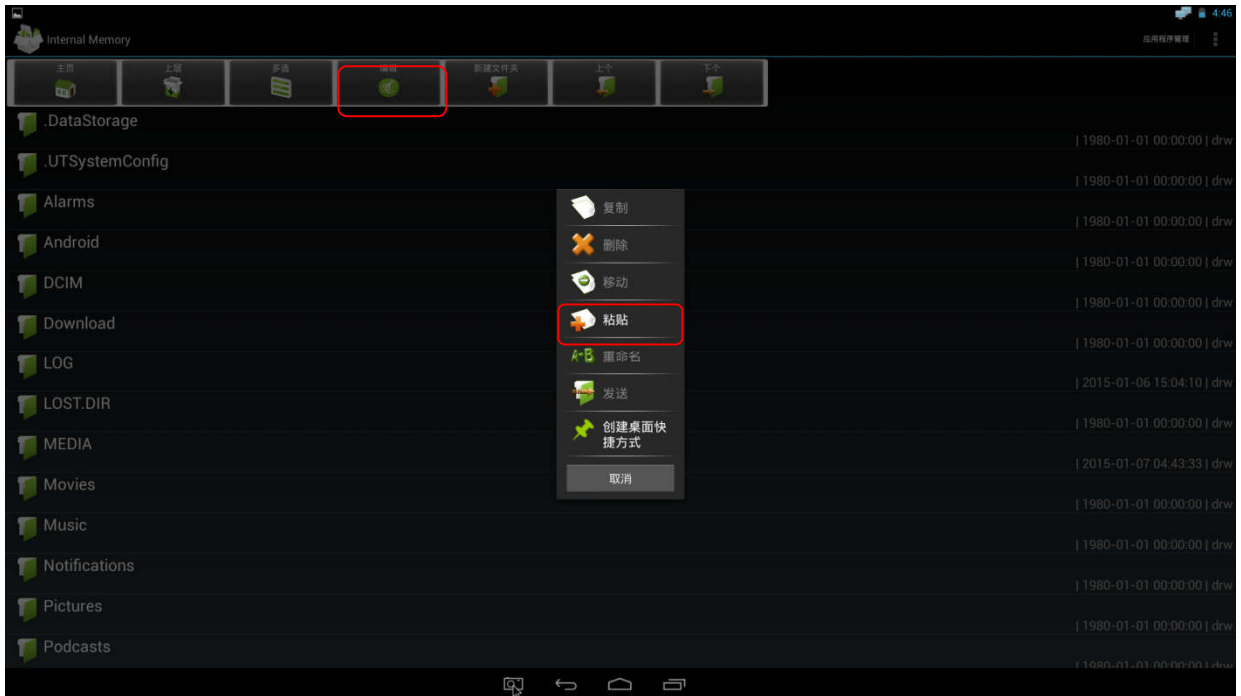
4:46

Internal Memory

应用程序管理

主页 | 上层 | 多选 | 编辑 | 新建文件夹 | 上个 | 下个

.DataStorage
| 1980-01-01 00:00:00 | drw
.UTSystemConfig
| 1980-01-01 00:00:00 | drw
Alarms
| 1980-01-01 00:00:00 | drw
Android
| 1980-01-01 00:00:00 | drw
DCIM
| 1980-01-01 00:00:00 | drw
Download
| 1980-01-01 00:00:00 | drw
LOG
| 2015-01-06 15:04:10 | drw
LOST.DIR
| 1980-01-01 00:00:00 | drw
MEDIA
| 2015-01-07 04:43:33 | drw
Movies
| 1980-01-01 00:00:00 | drw
Music
| 1980-01-01 00:00:00 | drw
Notifications
| 1980-01-01 00:00:00 | drw
Pictures
| 1980-01-01 00:00:00 | drw
Podcasts
| 1980-01-01 00:00:00 | drw

复制
删除
移动
粘贴
重命名
发送
创建桌面快捷方式
取消